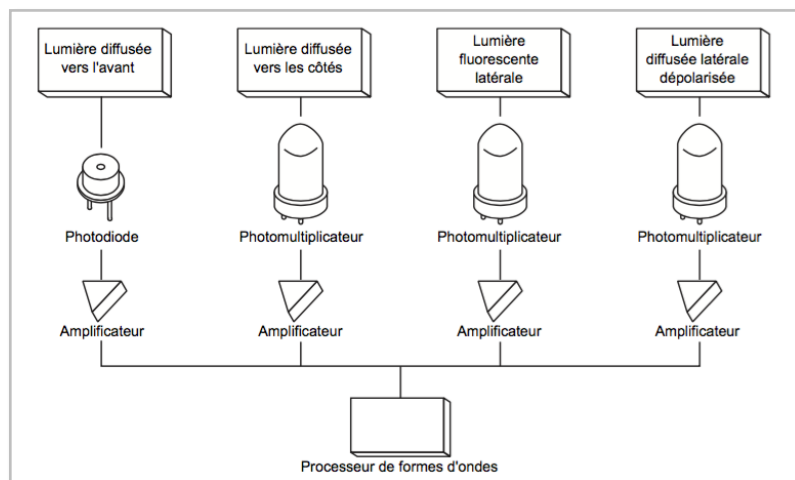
Lumière diffusée vers l'avant

Lumière diffusée vers les côtés

Lumière fluorescente latérale

Lumière diffusée latérale dépolarisée

Photodiode

Photomultiplicateur

Photomultiplicateur

Photomultiplicateur

Amplificateur

Amplificateur

Amplificateur

Amplificateur

Processeur de formes d'ondes